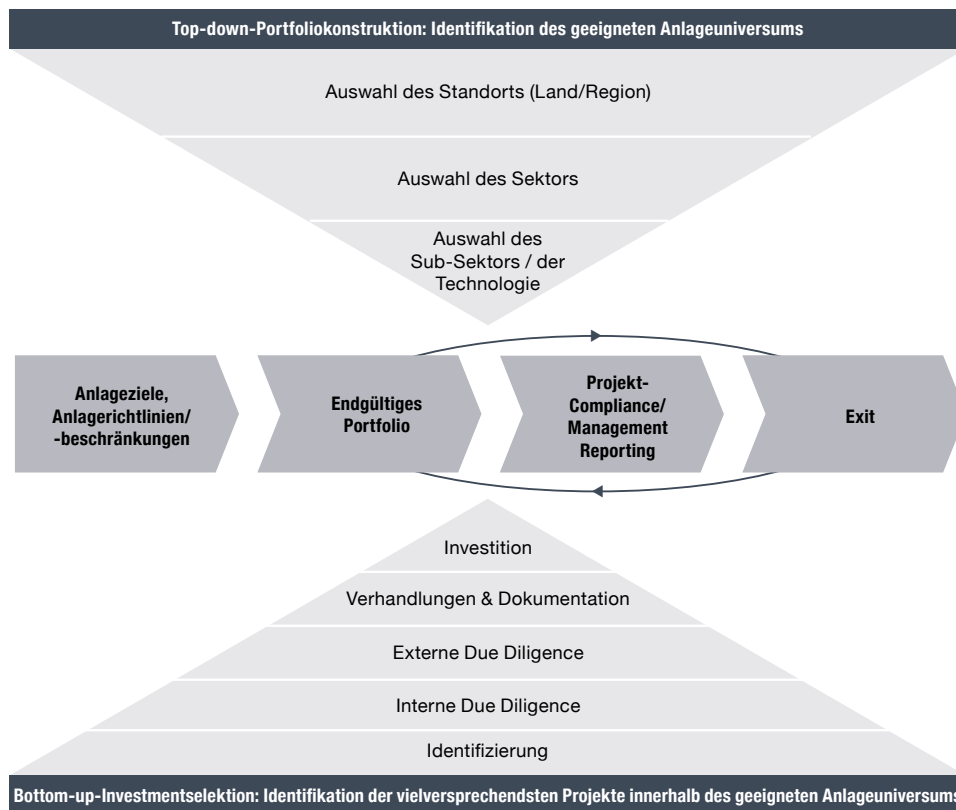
Top-down-Portfoliokonstruktion: Identifikation des geeigneten Anlageuniversums

Auswahl des Standorts (Land/Region)

Auswahl des Sektors

Auswahl des Sub-Sektors / der Technologie

Anlageziele, Anlagerichtlinien/ -beschränkungen

Endgültiges Portfolio

Projekt-Compliance/ Management Reporting

Exit

Investition

Verhandlungen & Dokumentation

Externe Due Diligence

Interne Due Diligence

Identifizierung

Bottom-up-Investmentselektion: Identifikation der vielversprechendsten Projekte innerhalb des geeigneten Anlageuniversums